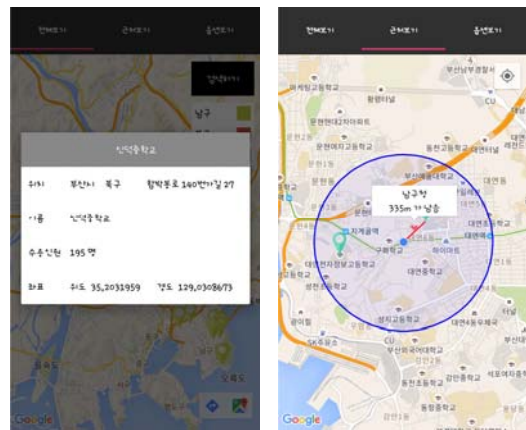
전체보기 근처보기 옵션보기

업데이트

남구

신덕중학교

위치 부산시 북구 함박봉로 140번가길 27

이름 신덕중학교

수용인원 195 명

좌표 위도 35.2031959 경도 129.0308673

Google

전체보기 근처보기 옵션보기

부산남부경찰서

황령터널

문현여자고등학교

문현1치아파트

동천고등학교

CU

문현

대연

남구청
335m 거리남음

지게골역

구남학교

대연중학교

대연전자정보고등학교

성지고등학교

대연초등학교

부산외국어대학교

Google